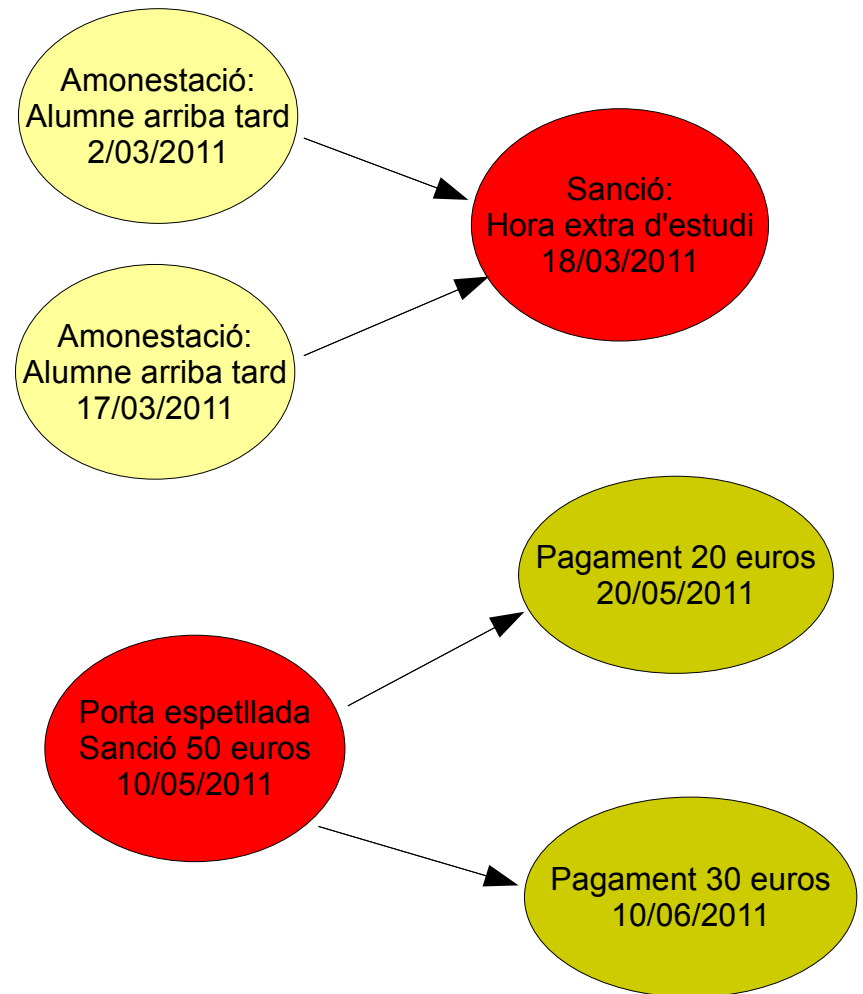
Amonestació:
Alumne arriba tard
2/03/2011

Sanció:
Hora extra d'estudi
18/03/2011

Amonestació:
Alumne arriba tard
17/03/2011

Pagament 20 euros
20/05/2011

Porta espetllada
Sanció 50 euros
10/05/2011

Pagament 30 euros
10/06/2011